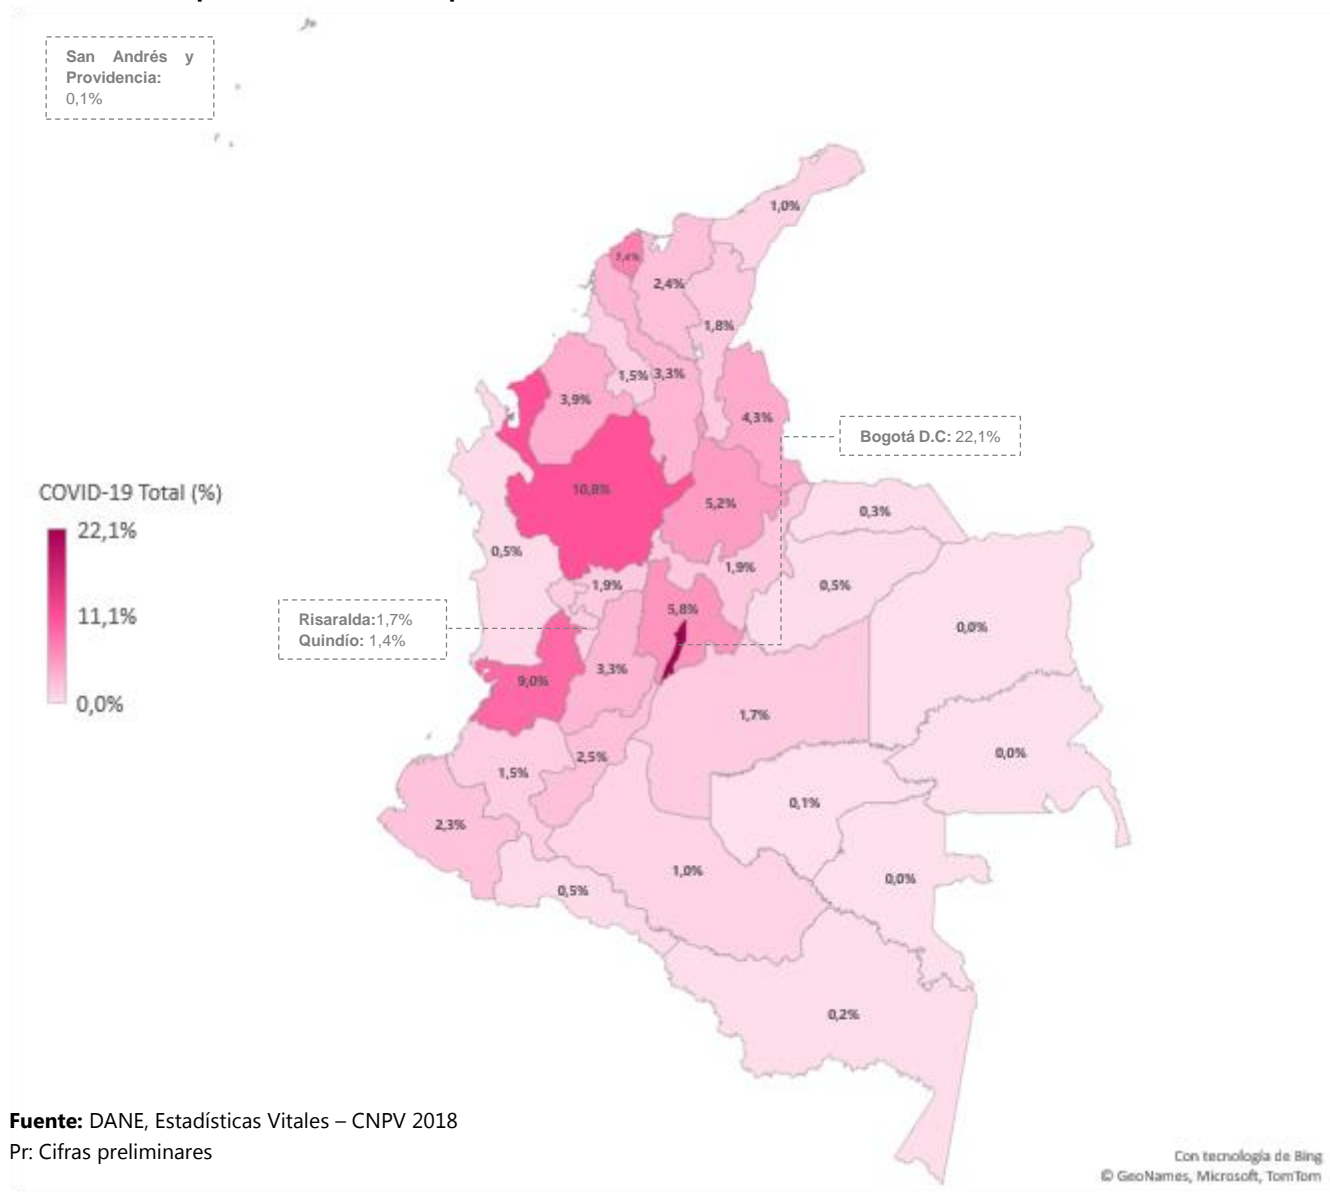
San Andrés y Providencia: 0,1%

1,0%
7,4%
2,4%
1,8%
1,5% 3,3%
3,9%
4,3%
Bogotá D.C: 22,1%

COVID-19 Total (%)
22,1%
11,1%
0,0%

10,8%
5,2%
0,3%
0,5%
1,9%
1,9%
0,5%
0,0%
Risaralda: 1,7%
Quindío: 1,4%
5,8%
3,3%
9,0%
1,7%
0,0%
2,5%
1,5%
0,1%
2,3%
1,0%
0,0%
0,5%
0,2%

Fuente: DANE, Estadísticas Vitales – CNPV 2018
Pr: Cifras preliminares

Con tecnología de Bing
© GeoNames, Microsoft, TomTom